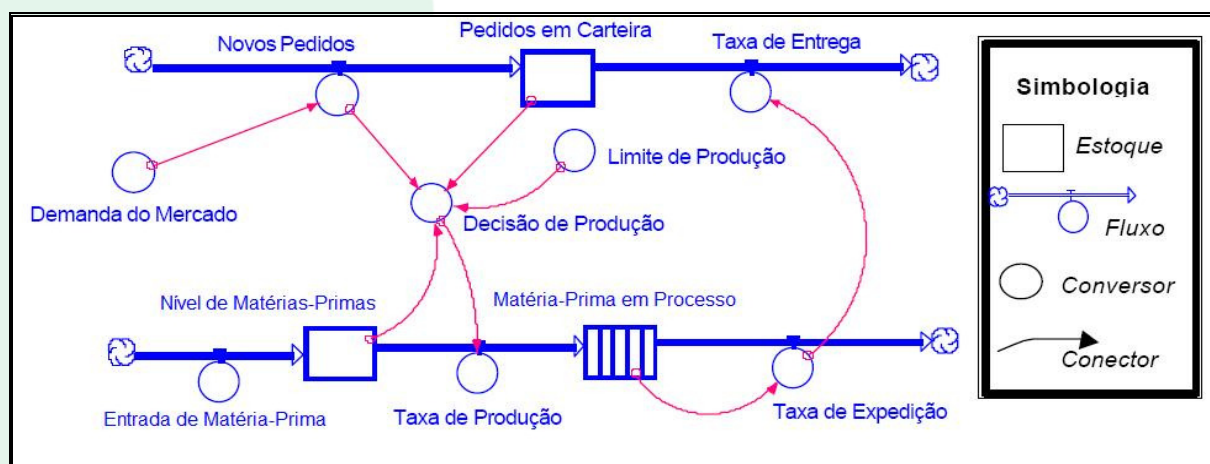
Novos Pedidos

Pedidos em Carteira

Taxa de Entrega

Limite de Produção

Demanda do Mercado

Decisão de Produção

Nível de Matérias-Primas

Matéria-Prima em Processo

Entrada de Matéria-Prima

Taxa de Produção

Taxa de Expedição

Simbologia

Estoque

Fluxo

Conversor

Conector